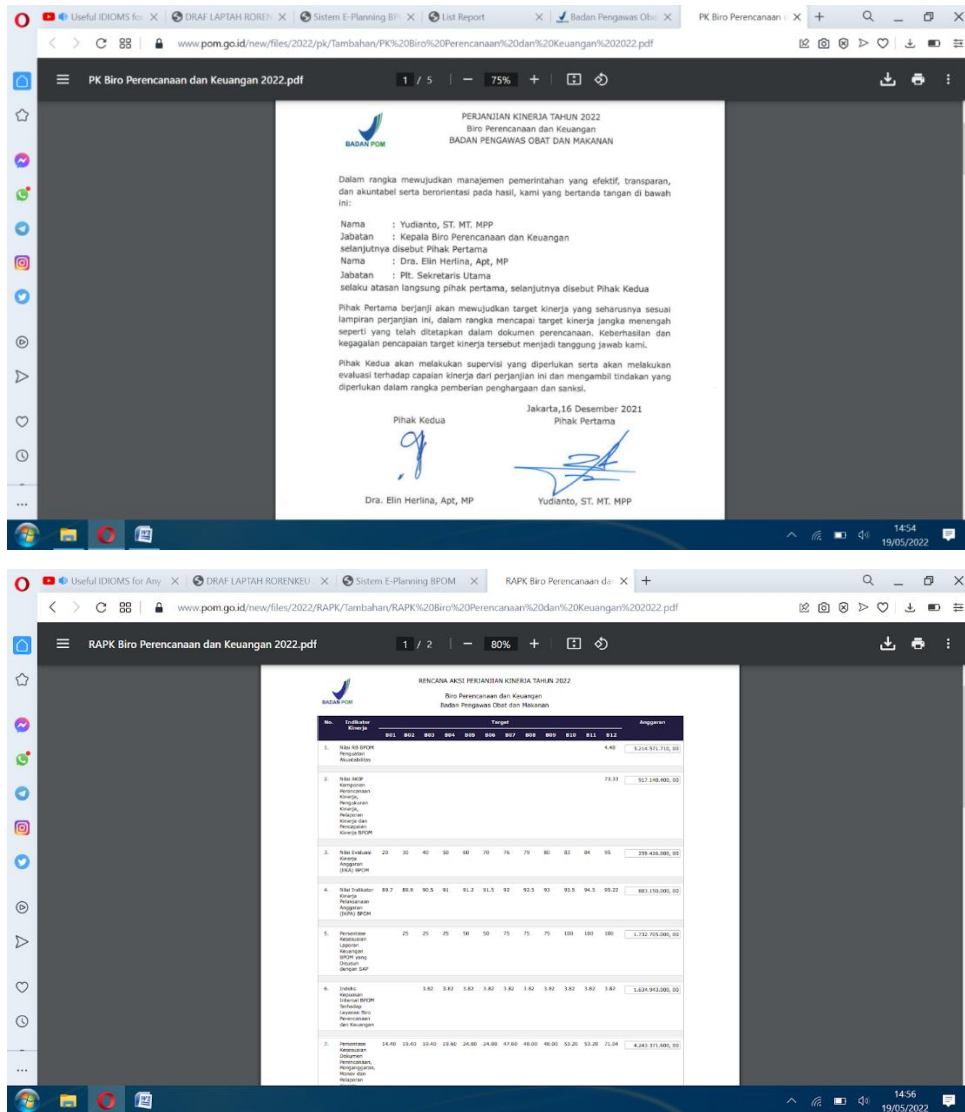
Useful IDIOMS for | DRAF LAPTAH ROREN | Sistem E-Planning BP | List Report | Badan Pengawas Oba | PK Biro Perencanaan

www.pom.go.id/new/files/2022/pk/Tambahan/PK%20Biro%20Perencanaan%20dan%20Keuangan%202022.pdf

PK Biro Perencanaan dan Keuangan 2022.pdf   1 / 5   75%

BADAN POM

PERJANJIAN KINERJA TAHUN 2022
Biro Perencanaan dan Keuangan
BADAN PENGAWAS OBAT DAN MAKANAN

Dalam rangka mewujudkan manajemen pemerintahan yang efektif, transparan, dan akuntabel serta berorientasi pada hasil, kami yang bertanda tangan di bawah ini:

Nama : Yudianto, ST. MT. MPP
Jabatan : Kepala Biro Perencanaan dan Keuangan
selanjutnya disebut Pihak Pertama
Nama : Dra. Elin Herlina, Apt, MP
Jabatan : Plt. Sekretaris Utama
selaku atasan langsung pihak pertama, selanjutnya disebut Pihak Kedua

Pihak Pertama berjanji akan mewujudkan target kinerja yang seharusnya sesuai lampiran perjanjian ini, dalam rangka mencapai target kinerja jangka menengah seperti yang telah ditetapkan dalam dokumen perencanaan. Keberhasilan dan kegagalan pencapaian target kinerja tersebut menjadi tanggung jawab kami.

Pihak Kedua akan melakukan supervisi yang diperlukan serta akan melakukan evaluasi terhadap capaian kinerja dari perjanjian ini dan mengambil tindakan yang diperlukan dalam rangka pemberian penghargaan dan sanksi.

Jakarta,16 Desember 2021
Pihak Kedua   Pihak Pertama

Dra. Elin Herlina, Apt, MP   Yudianto, ST. MT. MPP

14:54
19/05/2022

Useful IDIOMS for Any | DRAF LAPTAH RORENKEU | Sistem E-Planning BPOM | RAPK Biro Perencanaan d

www.pom.go.id/new/files/2022/RAPK/Tambahan/RAPK%20Biro%20Perencanaan%20dan%20Keuangan%202022.pdf

RAPK Biro Perencanaan dan Keuangan 2022.pdf   1 / 2   80%

BADAN POM

RENCANA AKSI PERJANJIAN KINERJA TAHUN 2022
Biro Perencanaan dan Keuangan
Badan Pengawas Obat dan Makanan

| No. | Indikator Kinerja | B01 | B02 | B03 | B04 | B05 | B06 | B07 | B08 | B09 | B10 | B11 | B12 | Anggaran |
|---|---|---|---|---|---|---|---|---|---|---|---|---|---|---|
| 1. | Nilai RB BPOM Pengungkit Akuntabilitas | | | | | | | | | | | | 4.40 | 3.214.571.710, 00 |
| 2. | Nilai SAKIP Komponen Perencanaan Kinerja, Pengukuran Kinerja, Pelaporan Kinerja dan Pencapaian Kinerja BPOM | | | | | | | | | | | | 73.33 | 917.148.400, 00 |
| 3. | Nilai Evaluasi Kinerja Anggaran (EKA) BPOM | 20 | 30 | 40 | 50 | 60 | 70 | 76 | 79 | 80 | 83 | 84 | 95 | 259.436.000, 00 |
| 4. | Nilai Indikator Kinerja Pelaksanaan Anggaran (IKPA) BPOM | 89.7 | 89.9 | 90.5 | 91 | 91.2 | 91.5 | 92 | 92.5 | 93 | 93.5 | 94.5 | 95.22 | 883.150.000, 00 |
| 5. | Persentase Kesesuaian Laporan Keuangan BPOM yang Disusun dengan SAP | | 25 | 25 | 25 | 50 | 50 | 75 | 75 | 75 | 100 | 100 | 100 | 1.732.705.000, 00 |
| 6. | Indeks Kepuasan Internal BPOM Terhadap Layanan Biro Perencanaan dan Keuangan | | | 3.82 | 3.82 | 3.82 | 3.82 | 3.82 | 3.82 | 3.82 | 3.82 | 3.82 | 3.82 | 1.634.943.000, 00 |
| 7. | Persentase Kesesuaian Dokumen Perencanaan, Penganggaran, Monev dan Pelaporan | 14.40 | 19.40 | 19.40 | 19.40 | 24.80 | 24.80 | 47.60 | 48.00 | 48.00 | 53.20 | 53.20 | 71.04 | 4.243.371.400, 00 |

14:56
19/05/2022